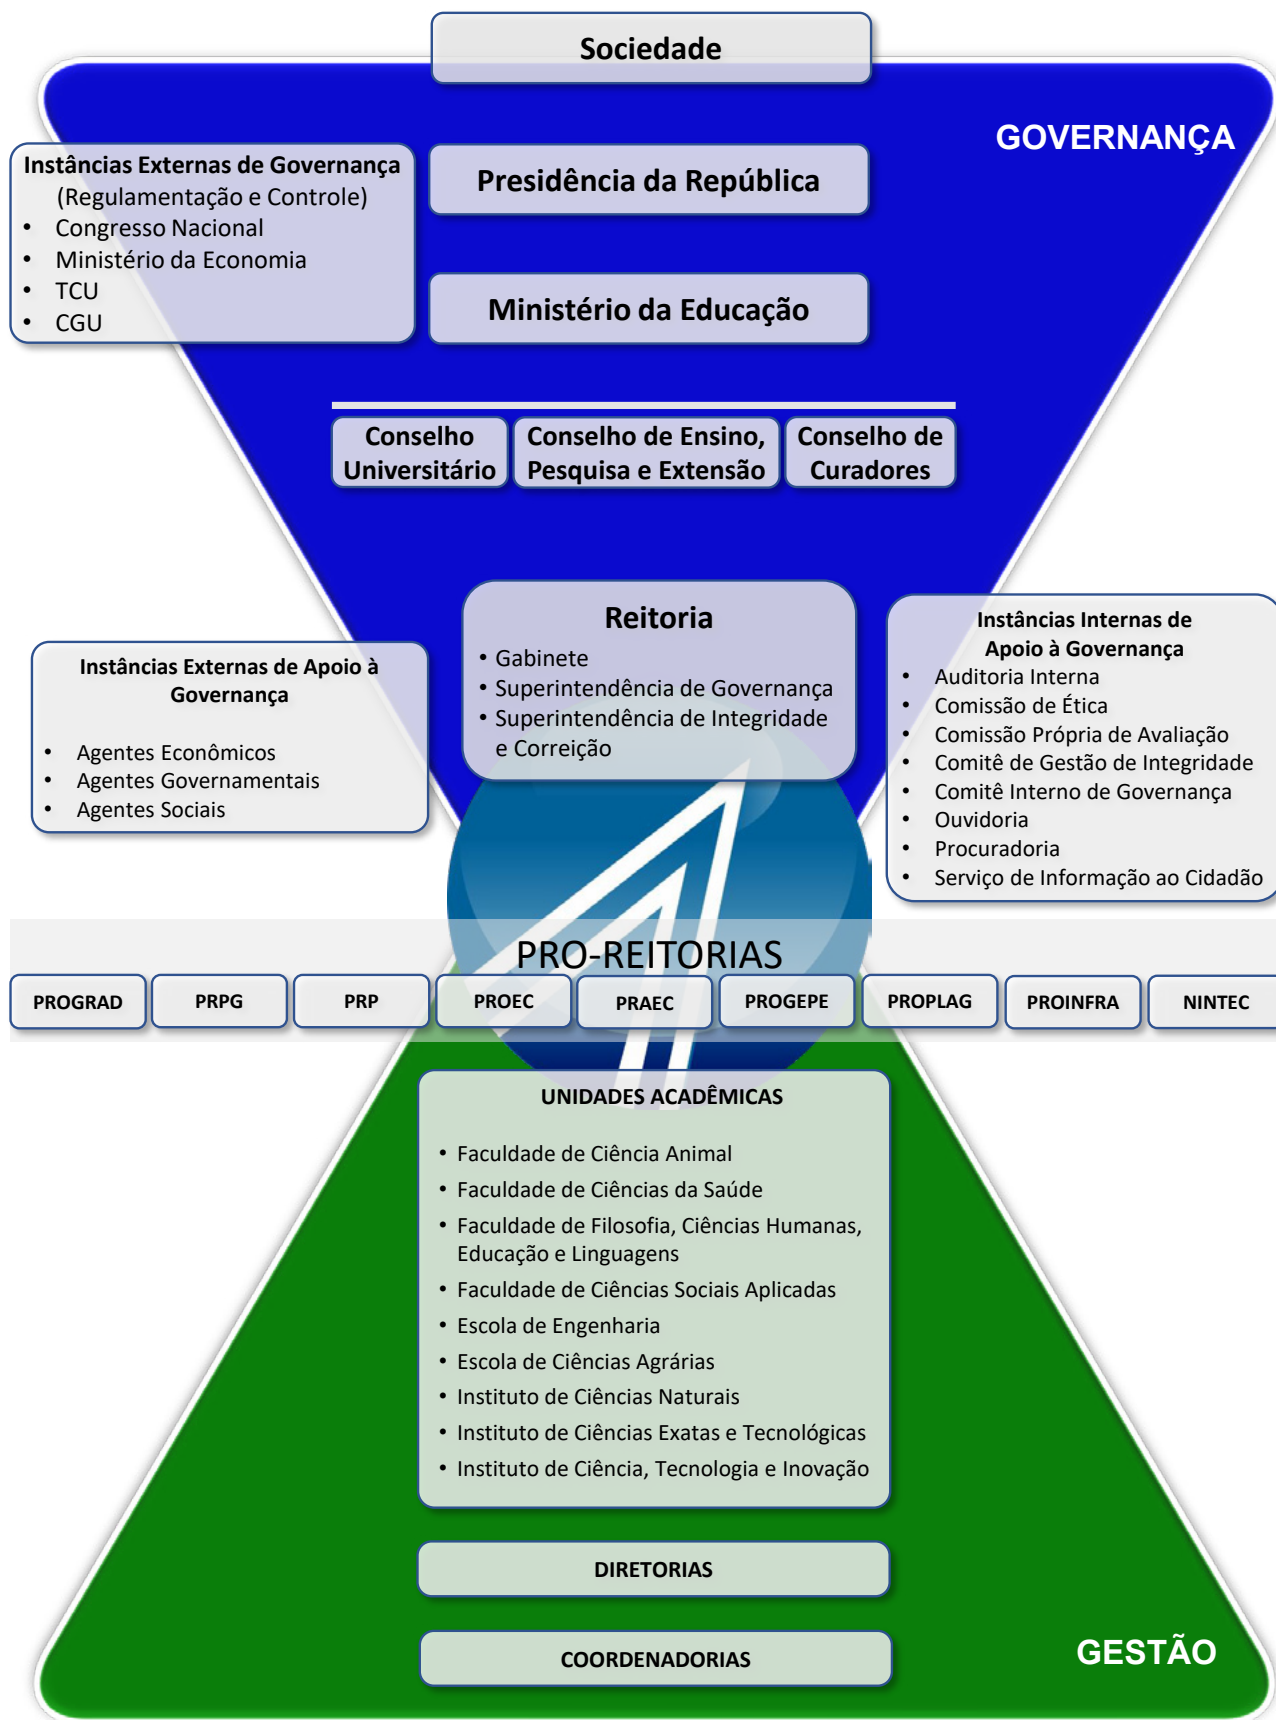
Sociedade

GOVERNANÇA

Instâncias Externas de Governança
(Regulamentação e Controle)
• Congresso Nacional
• Ministério da Economia
• TCU
• CGU

Presidência da República

Ministério da Educação

Conselho Universitário

Conselho de Ensino, Pesquisa e Extensão

Conselho de Curadores

Instâncias Externas de Apoio à Governança
• Agentes Econômicos
• Agentes Governamentais
• Agentes Sociais

Reitoria
• Gabinete
• Superintendência de Governança
• Superintendência de Integridade e Correição

Instâncias Internas de Apoio à Governança
• Auditoria Interna
• Comissão de Ética
• Comissão Própria de Avaliação
• Comitê de Gestão de Integridade
• Comitê Interno de Governança
• Ouvidoria
• Procuradoria
• Serviço de Informação ao Cidadão

PRO-REITORIAS

| PROGRAD | PRPG | PRP | PROEC | PRAEC | PROGEPE | PROPLAG | PROINFRA | NINTEC |
|---|---|---|---|---|---|---|---|---|

UNIDADES ACADÊMICAS
• Faculdade de Ciência Animal
• Faculdade de Ciências da Saúde
• Faculdade de Filosofia, Ciências Humanas, Educação e Linguagens
• Faculdade de Ciências Sociais Aplicadas
• Escola de Engenharia
• Escola de Ciências Agrárias
• Instituto de Ciências Naturais
• Instituto de Ciências Exatas e Tecnológicas
• Instituto de Ciência, Tecnologia e Inovação

DIRETORIAS

COORDENADORIAS

GESTÃO